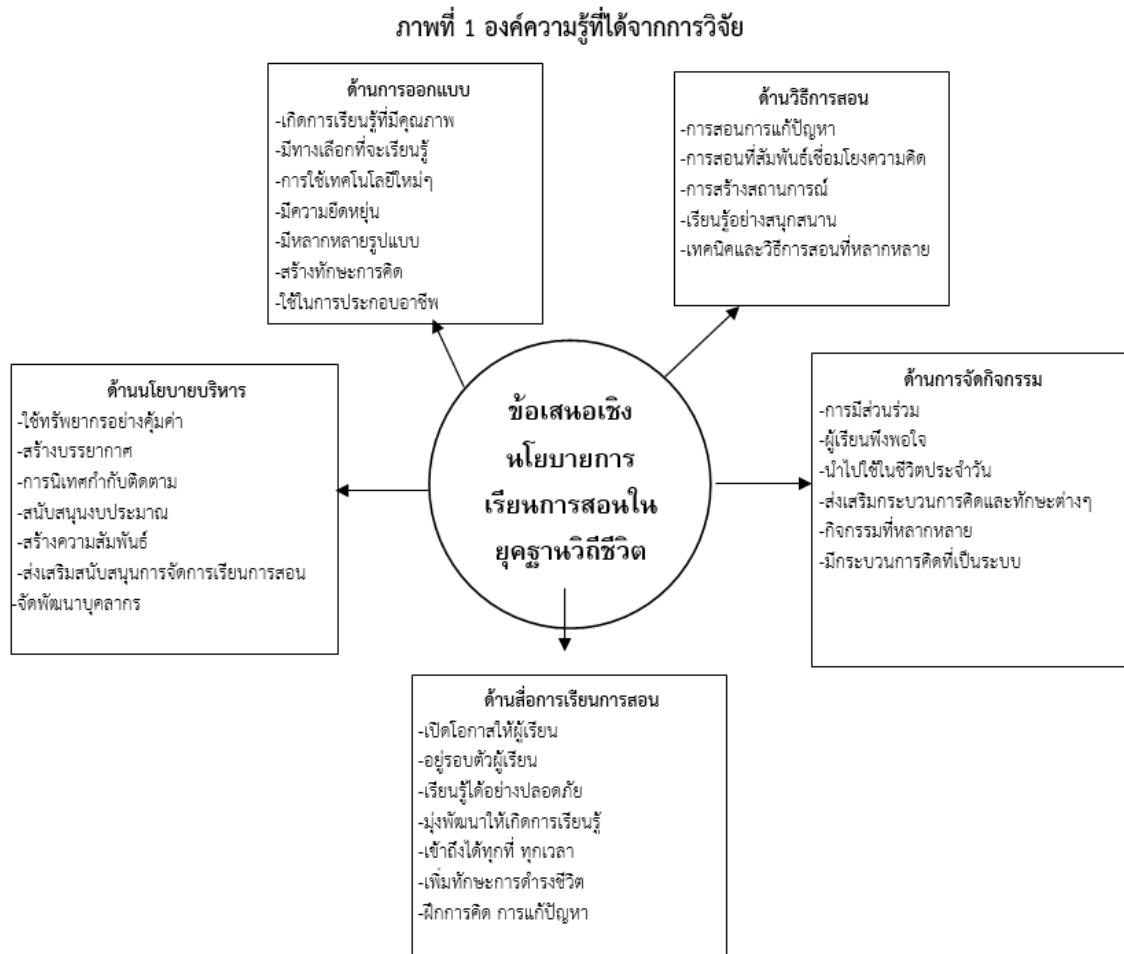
ภาพที่ 1 องค์ความรู้ที่ได้จากการวิจัย

ด้านการออกแบบ
-เกิดการเรียนรู้ที่มีคุณภาพ
-มีทางเลือกที่จะเรียนรู้
-การใช้เทคโนโลยีใหม่ๆ
-มีความยืดหยุ่น
-มีหลากหลายรูปแบบ
-สร้างทักษะการคิด
-ใช้ในการประกอบอาชีพ

ด้านวิธีการสอน
-การสอนการแก้ปัญหา
-การสอนที่สัมพันธ์เชื่อมโยงความคิด
-การสร้างสถานการณ์
-เรียนรู้อย่างสนุกสนาน
-เทคนิคและวิธีการสอนที่หลากหลาย

ด้านนโยบายบริหาร
-ใช้ทรัพยากรอย่างคุ้มค่า
-สร้างบรรยากาศ
-การนิเทศกำกับติดตาม
-สนับสนุนงบประมาณ
-สร้างความสัมพันธ์
-ส่งเสริมสนับสนุนการจัดการเรียนการสอน
-จัดพัฒนาบุคลากร

ข้อเสนอเชิงนโยบายการเรียนการสอนในยุคฐานวิถีชีวิต

ด้านการจัดกิจกรรม
-การมีส่วนร่วม
-ผู้เรียนพึงพอใจ
-นำไปใช้ในชีวิตประจำวัน
-ส่งเสริมกระบวนการคิดและทักษะต่างๆ
-กิจกรรมที่หลากหลาย
-มีกระบวนการคิดที่เป็นระบบ

ด้านสื่อการเรียนการสอน
-เปิดโอกาสให้ผู้เรียน
-อยู่รอบตัวผู้เรียน
-เรียนรู้ได้อย่างปลอดภัย
-มุ่งพัฒนาให้เกิดการเรียนรู้
-เข้าถึงได้ทุกที่ ทุกเวลา
-เพิ่มทักษะการดำรงชีวิต
-ฝึกการคิด การแก้ปัญหา